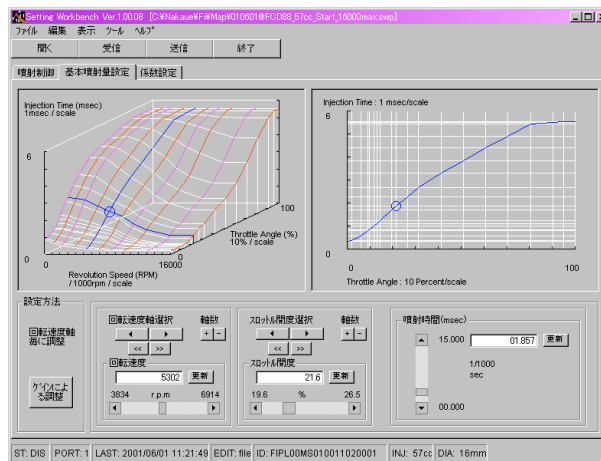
Setting Workbench Ver.1.00.08 [C:¥Nakaue¥Fi¥Map¥010601@FCD88_57cc_Start_16000max.swp]

ファイル 編集 表示 ツール ヘルプ

開く 受信 送信 終了

噴射制御 基本噴射量設定 係数設定

Injection Time (msec)
1msec / scale

6

0

0

Revolution Speed (RPM)
/1000rpm / scale

16000

100

Throttle Angle (%)
10% / scale

Injection Time : 1 msec/scale

6

0

0

Throttle Angle : 10 Percent/scale

100

設定方法

回転速度軸毎に調整

ゲインによる調整

回転速度軸選択

軸数

+ -

<< >>

回転速度

5302

更新

3834 r.p.m 6914

スロットル開度選択

軸数

+ -

<< >>

スロットル開度

21.6

更新

19.6 % 26.5

噴射時間(msec)

15.000

01.857

更新

1/1000 sec

00.000

ST: DIS PORT: 1 LAST: 2001/06/01 11:21:49 EDIT: file ID: FIPL00MS010011020001 INJ: 57cc DIA: 16mm